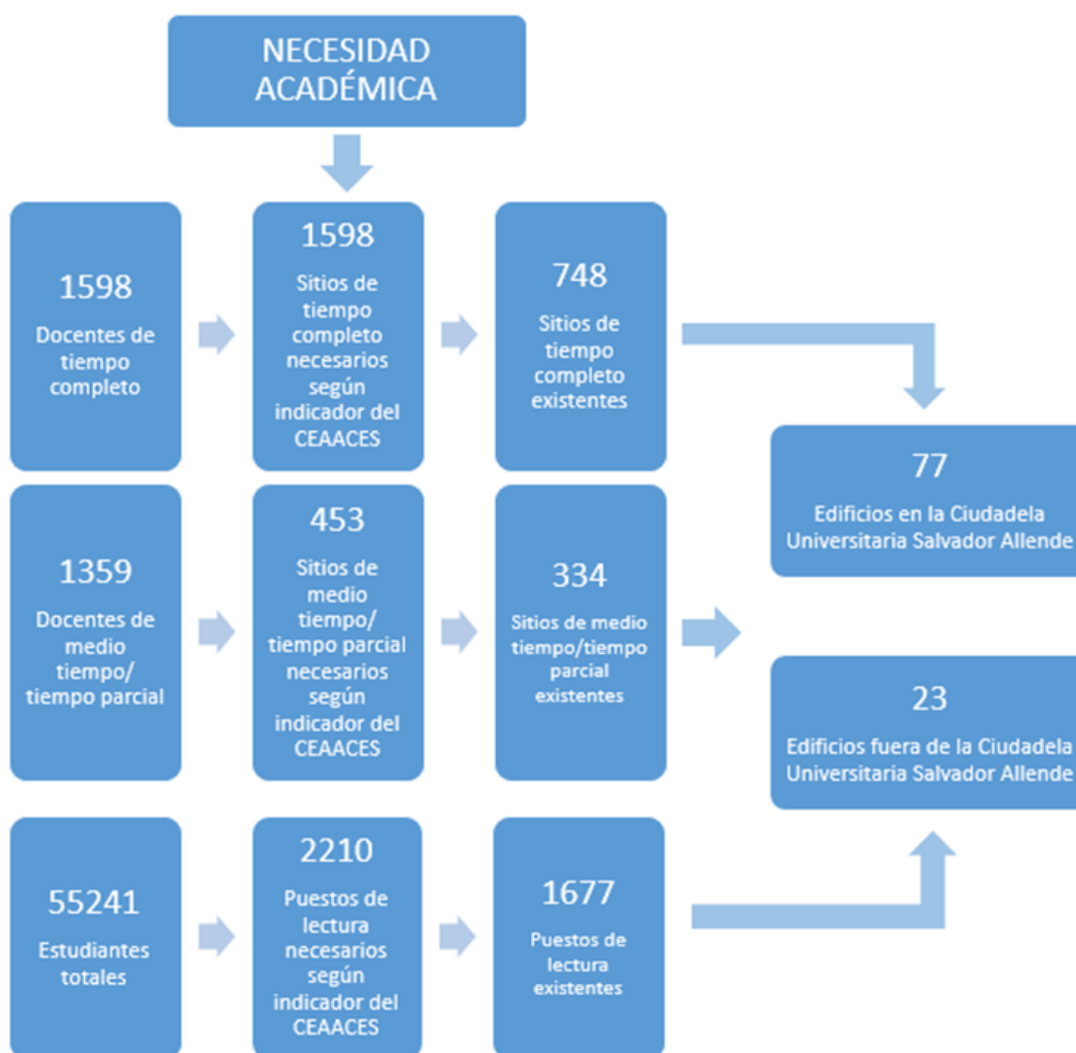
NECESIDAD ACADÉMICA

1598
Docentes de tiempo completo

1598
Sitios de tiempo completo necesarios según indicador del CEAACES

748
Sitios de tiempo completo existentes

1359
Docentes de medio tiempo/ tiempo parcial

453
Sitios de medio tiempo/ tiempo parcial necesarios según indicador del CEAACES

334
Sitios de medio tiempo/tiempo parcial existentes

55241
Estudiantes totales

2210
Puestos de lectura necesarios según indicador del CEAACES

1677
Puestos de lectura existentes

77
Edificios en la Ciudadela Universitaria Salvador Allende

23
Edificios fuera de la Ciudadela Universitaria Salvador Allende